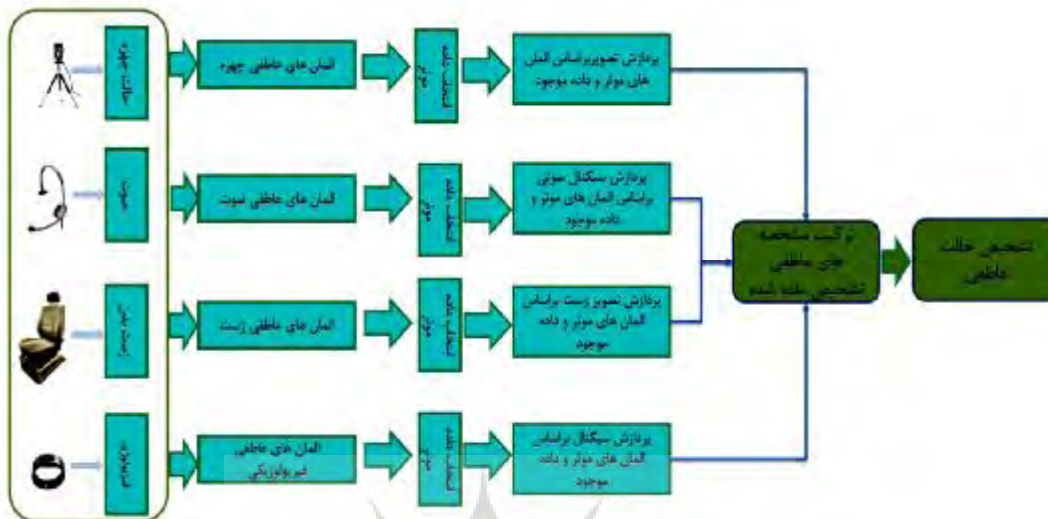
حالت چهره
المان های عاطفی چهره
انتخاب داده موثر
پردازش تصویر براساس المان های موثر و داده موجود

صوت
المان های عاطفی صوت
انتخاب داده موثر
پردازش سیگنال صوتی براساس المان های موثر و داده موجود

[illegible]
المان های عاطفی ژست
انتخاب داده موثر
پردازش تصویر ژست براساس المان های موثر و داده موجود

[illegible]
المان های عاطفی فیزیولوژیکی
انتخاب داده موثر
پردازش سیگنال براساس المان های موثر و داده موجود

ترکیب مشخصه های عاطفی تشخیص داده شده

تشخیص حالت عاطفی